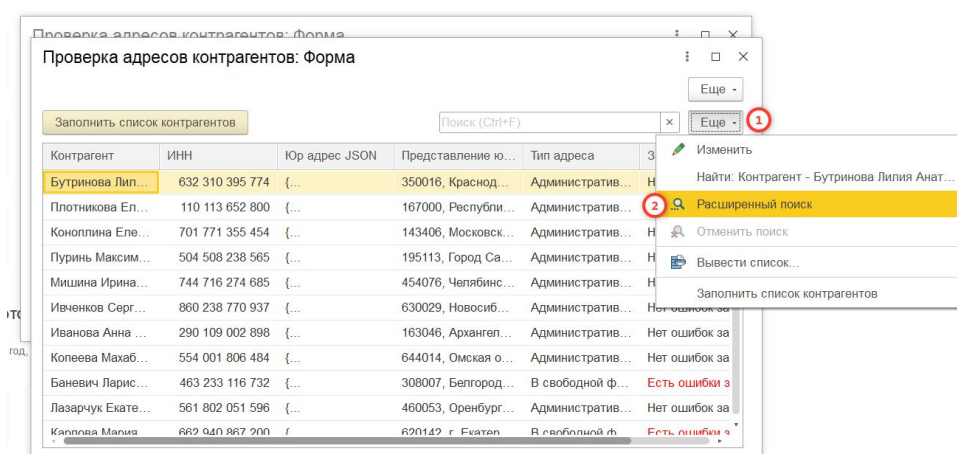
Проверка адресов контрагентов: Форма

Проверка адресов контрагентов: Форма

Еще

Заполнить список контрагентов

Поиск (Ctrl+F)

×

Еще

1

| Контрагент | ИНН | Юр адрес JSON | Представление ю... | Тип адреса | З |
|---|---|---|---|---|---|
| Бутринова Лил... | 632 310 395 774 | {... | 350016, Краснод... | Административ... | Н |
| Плотникова Ел... | 110 113 652 800 | {... | 167000, Республи... | Административ... | Н |
| Коноплина Еле... | 701 771 355 454 | {... | 143406, Московск... | Административ... | Н |
| Пуринь Максим... | 504 508 238 565 | {... | 195113, Город Са... | Административ... | Н |
| Мишина Ирина... | 744 716 274 685 | {... | 454076, Челябинс... | Административ... | Н |
| Ивченков Серг... | 860 238 770 937 | {... | 630029, Новосиб... | Административ... | Нет ошибок за |
| Иванова Анна ... | 290 109 002 898 | {... | 163046, Архангел... | Административ... | Нет ошибок за |
| Копеева Махаб... | 554 001 806 484 | {... | 644014, Омская о... | Административ... | Нет ошибок за |
| Баневич Ларис... | 463 233 116 732 | {... | 308007, Белгород... | В свободной ф... | Есть ошибки з |
| Лазарчук Екате... | 561 802 051 596 | {... | 460053, Оренбург... | Административ... | Нет ошибок за |
| Карпова Мария | 662 940 867 200 | {... | 620142, г. Екатер... | В свободной ф... | Есть ошибки з |

Изменить

Найти: Контрагент - Бутринова Лилия Анат...

2

Расширенный поиск

Отменить поиск

Вывести список...

Заполнить список контрагентов

то

год,